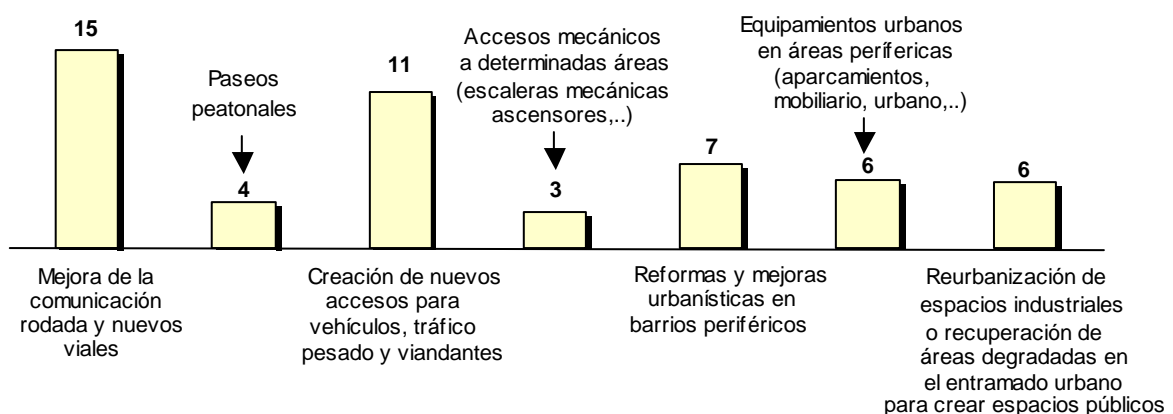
15

Paseos peatonales

4

11

Accesos mecánicos a determinadas áreas (escaleras mecánicas ascensores,..)

3

7

Equipamientos urbanos en áreas periféricas (aparcamientos, mobiliario, urbano,..)

6

6

Mejora de la comunicación rodada y nuevos viales

Creación de nuevos accesos para vehículos, tráfico pesado y viandantes

Reformas y mejoras urbanísticas en barrios periféricos

Reurbanización de espacios industriales o recuperación de áreas degradadas en el entramado urbano para crear espacios públicos